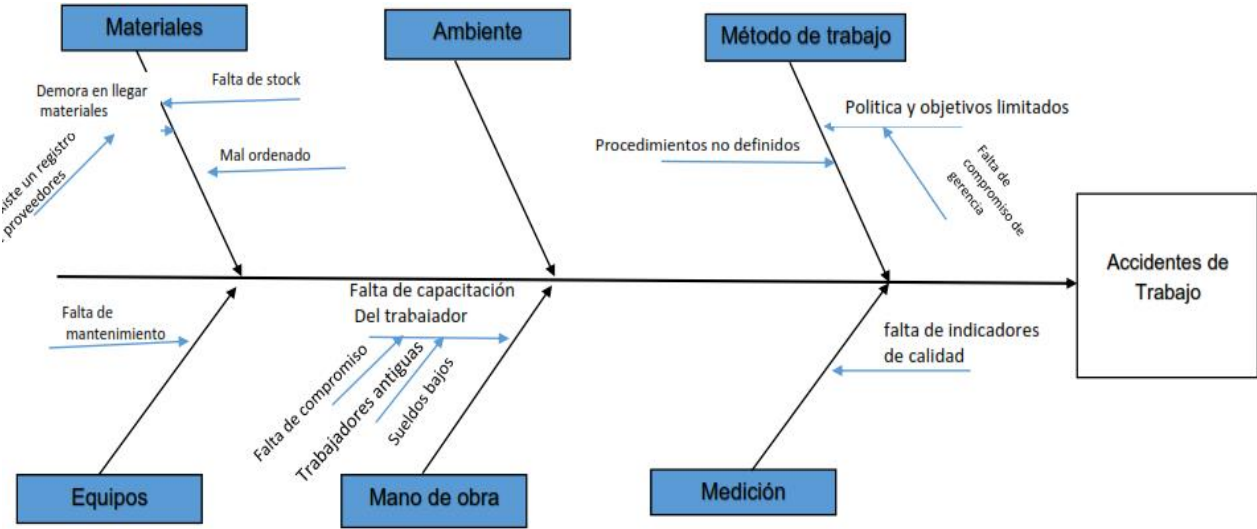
Materiales

Ambiente

Método de trabajo

Demora en llegar materiales

Falta de stock

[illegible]iste un registro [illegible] proveedores

Mal ordenado

Politica y objetivos limitados

Procedimientos no definidos

Falta de compromiso de gerencia

Accidentes de Trabajo

Falta de mantenimiento

Falta de capacitación Del trabaiador

Falta de compromiso

Trabajadores antiguas

Sueldos bajos

falta de indicadores de calidad

Equipos

Mano de obra

Medición